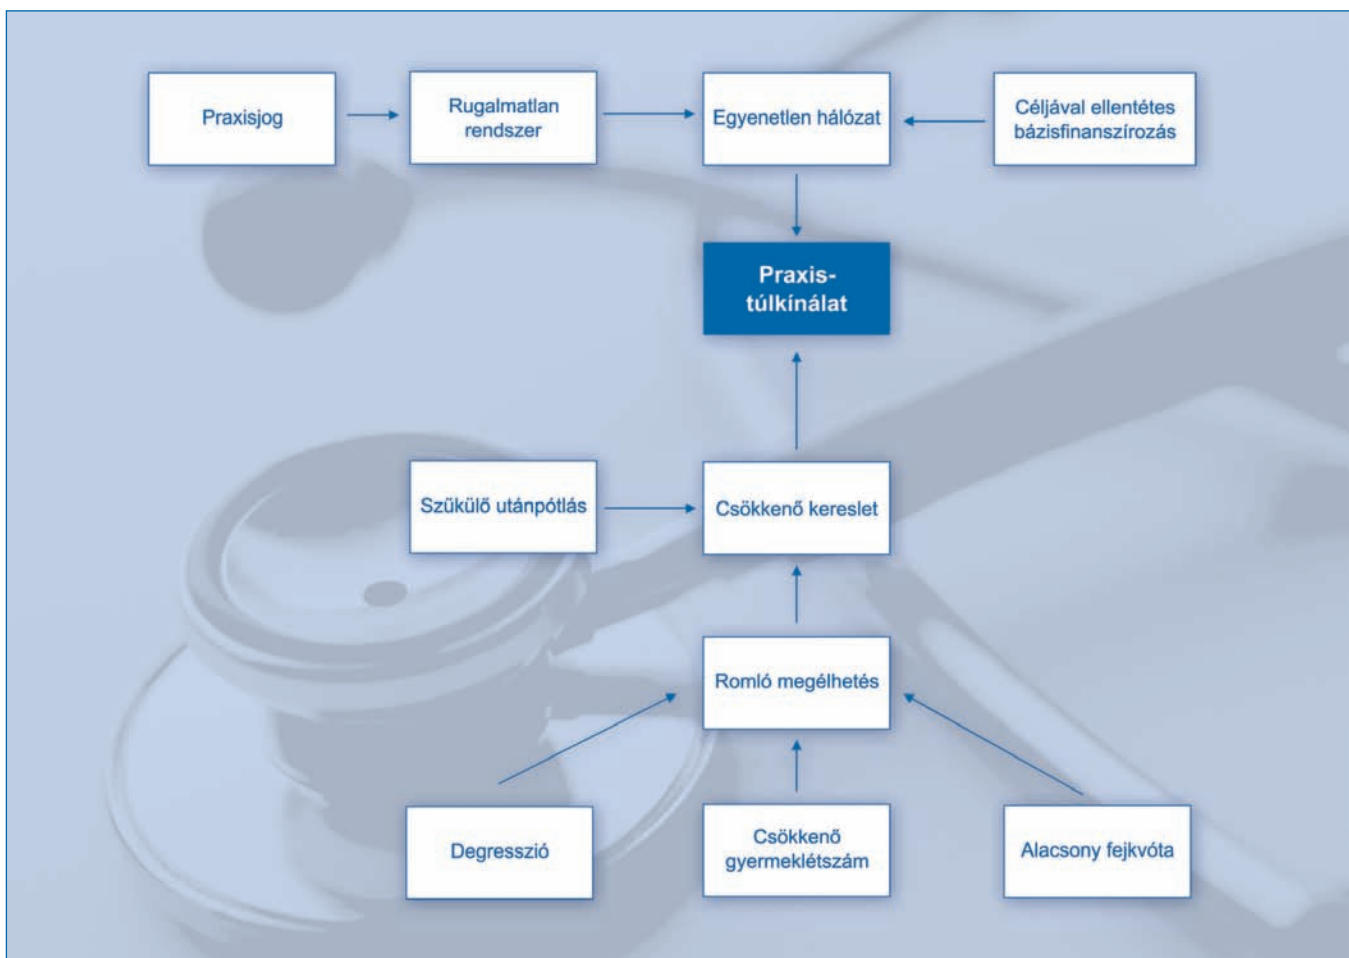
Praxisjog

Rugalmatlan rendszer

Egyenetlen hálózat

Céljával ellentétes bázisfinanszírozás

Praxis-túlkínálat

Szűkülő utánpótlás

Csökkenő kereslet

Romló megélhetés

Degresszió

Csökkenő gyermeklétszám

Alacsony fejkvóta